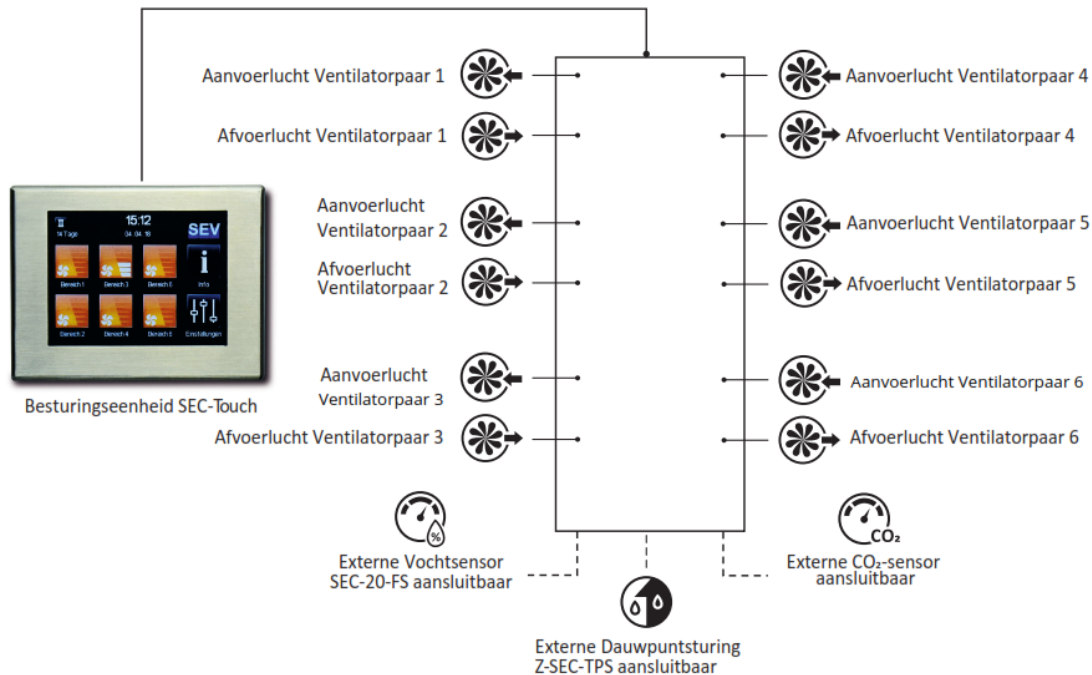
14 Tage
15:12
04. 04. 18
SEV
Bereich 1
Bereich 3
Bereich 5
Info
Bereich 2
Bereich 4
Bereich 6
Einstellungen

Besturingseenheid SEC-Touch

Aanvoerlucht Ventilatorpaar 1
Afvoerlucht Ventilatorpaar 1
Aanvoerlucht Ventilatorpaar 2
Afvoerlucht Ventilatorpaar 2
Aanvoerlucht Ventilatorpaar 3
Afvoerlucht Ventilatorpaar 3

Aanvoerlucht Ventilatorpaar 4
Afvoerlucht Ventilatorpaar 4
Aanvoerlucht Ventilatorpaar 5
Afvoerlucht Ventilatorpaar 5
Aanvoerlucht Ventilatorpaar 6
Afvoerlucht Ventilatorpaar 6

%
Externe Vochtsensor SEC-20-FS aansluitbaar

$CO_2$
Externe $CO_2$-sensor aansluitbaar

Externe Dauwpuntsturing Z-SEC-TPS aansluitbaar